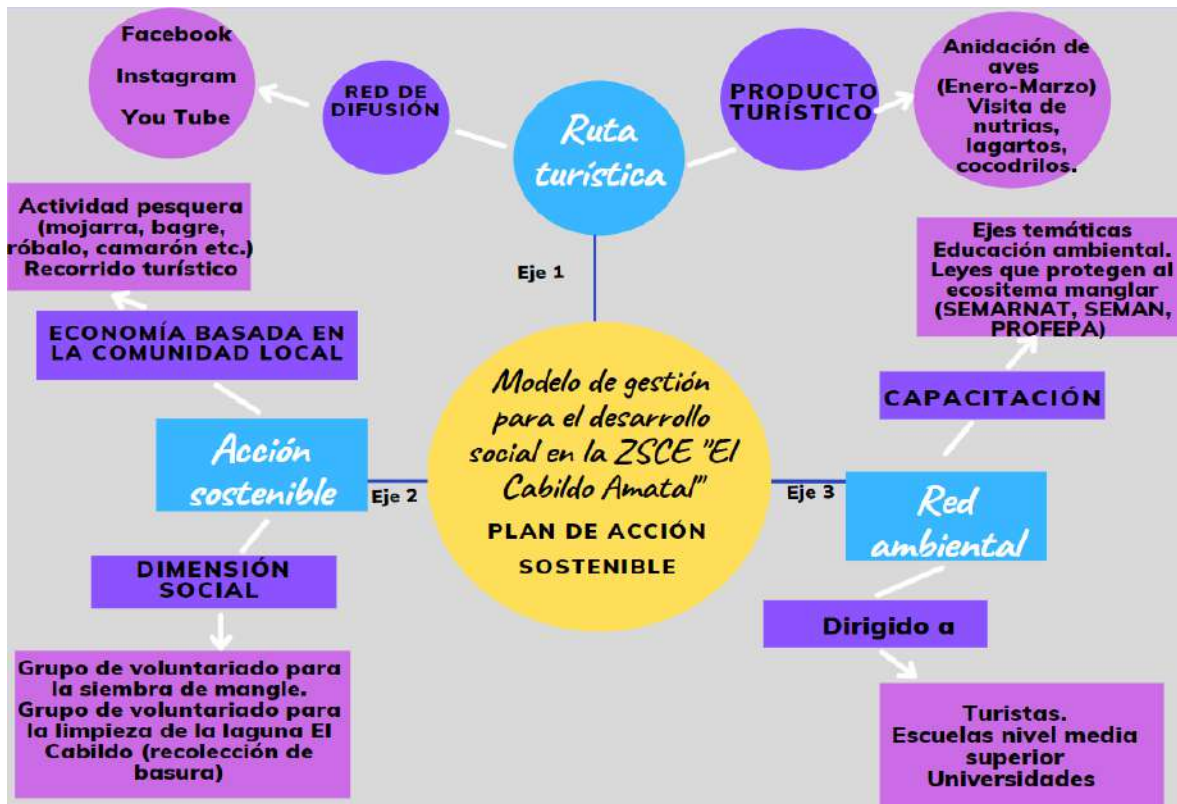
Facebook
Instagram
You Tube

RED DE DIFUSIÓN

Ruta turística

PRODUCTO TURÍSTICO

Anidación de aves (Enero-Marzo) Visita de nutrias, lagartos, cocodrilos.

Actividad pesquera (mojarra, bagre, róbalo, camarón etc.) Recorrido turístico

Eje 1

Ejes temáticas Educación ambiental. Leyes que protegen al ecositema manglar (SEMARNAT, SEMAN, PROFEPA)

ECONOMÍA BASADA EN LA COMUNIDAD LOCAL

Modelo de gestión para el desarrollo social en la ZSCE "El Cabildo Amatal"

PLAN DE ACCIÓN SOSTENIBLE

CAPACITACIÓN

Acción sostenible

Eje 2

Eje 3

Red ambiental

DIMENSIÓN SOCIAL

Dirigido a

Grupo de voluntariado para la siembra de mangle. Grupo de voluntariado para la limpieza de la laguna El Cabildo (recolección de basura)

Turistas. Escuelas nivel media superior Universidades